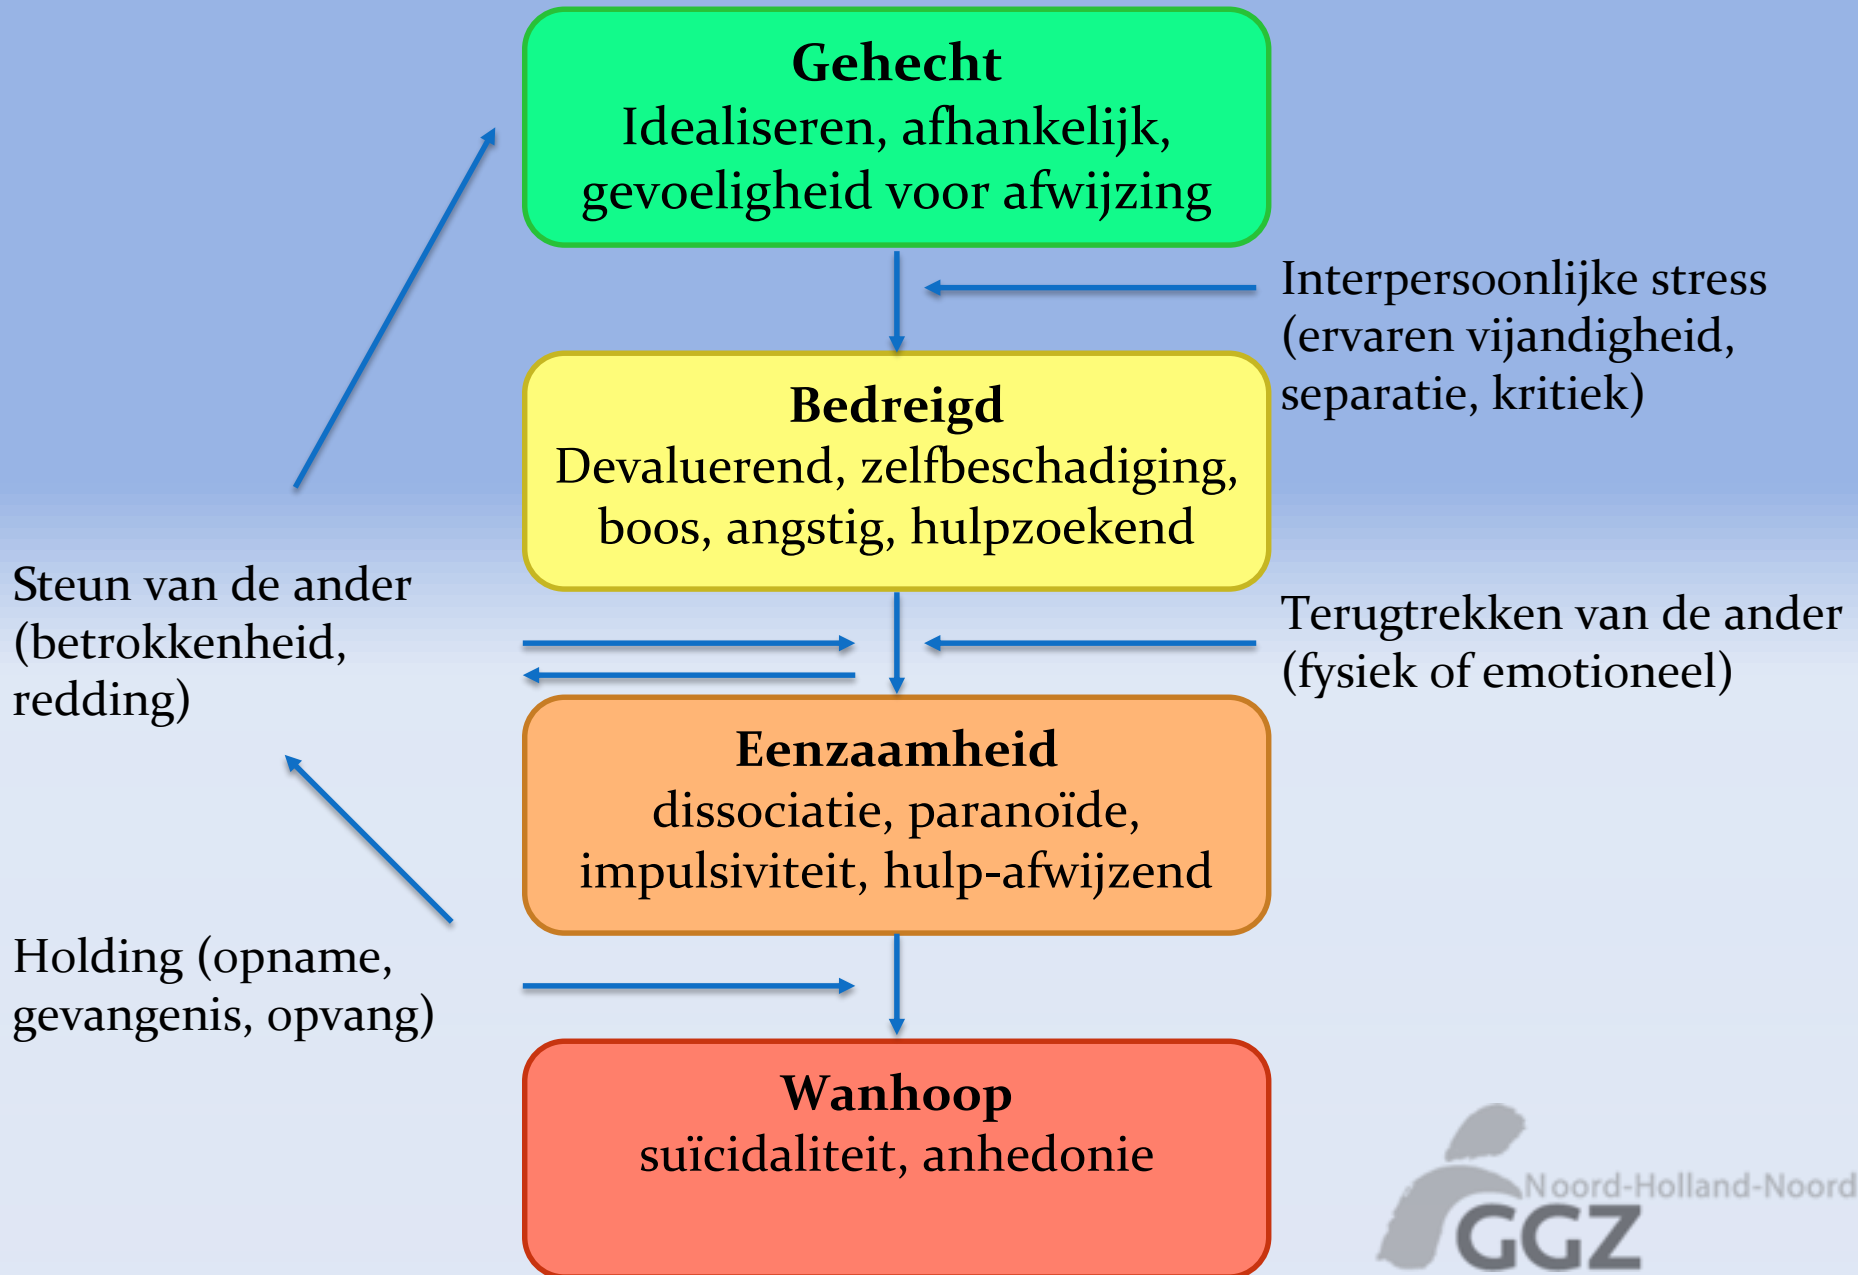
Gehecht
Idealiseren, afhankelijk, gevoeligheid voor afwijzing

Interpersoonlijke stress (ervaren vijandigheid, separatie, kritiek)

Bedreigd
Devaluerend, zelfbeschadiging, boos, angstig, hulpzoekend

Steun van de ander (betrokkenheid, redding)

Terugtrekken van de ander (fysiek of emotioneel)

Eenzaamheid
dissociatie, paranoïde, impulsiviteit, hulp-afwijzend

Holding (opname, gevangenis, opvang)

Wanhoop
suïcidaliteit, anhedonie

Noord-Holland-Noord
GGZ